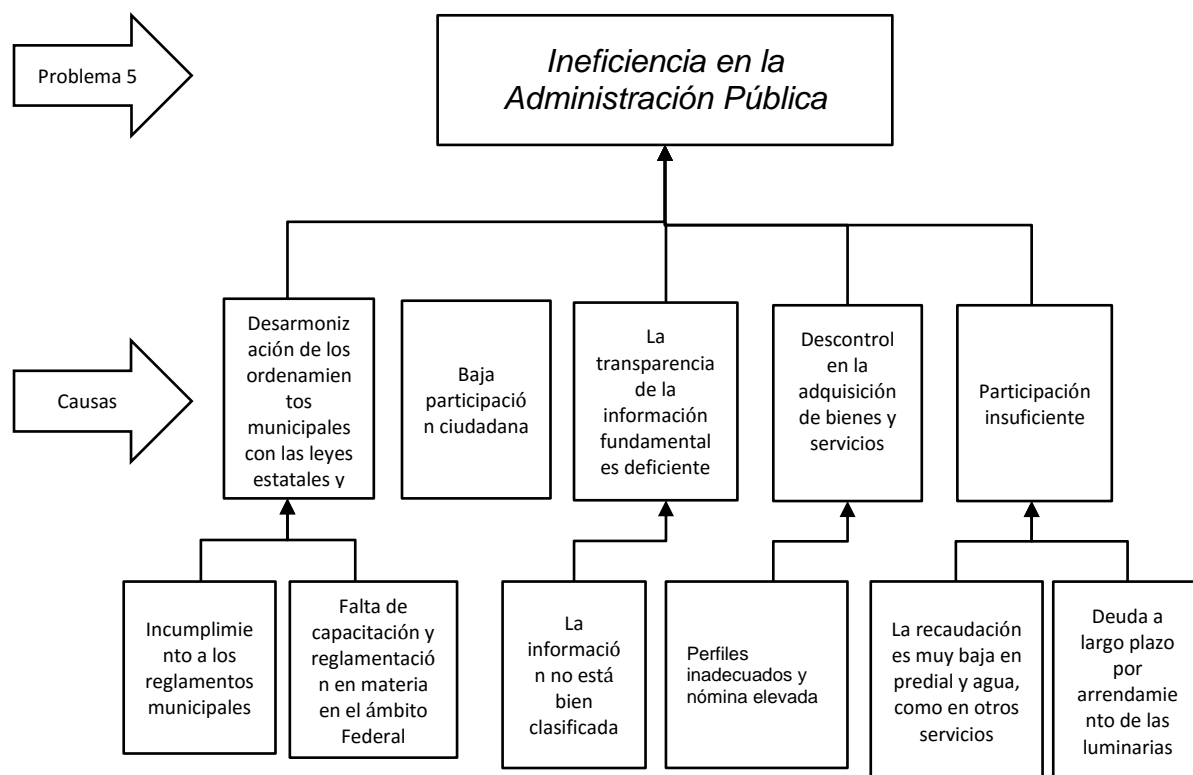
Problema 5

Ineficiencia en la Administración Pública

Causas

Desarmonización de los ordenamientos municipales con las leyes estatales y

Baja participación ciudadana

La transparencia de la información fundamental es deficiente

Descontrol en la adquisición de bienes y servicios

Participación insuficiente

Incumplimiento a los reglamentos municipales

Falta de capacitación y reglamentación en materia en el ámbito Federal

La información no está bien clasificada

Perfiles inadecuados y nómina elevada

La recaudación es muy baja en predial y agua, como en otros servicios

Deuda a largo plazo por arrendamiento de las luminarias